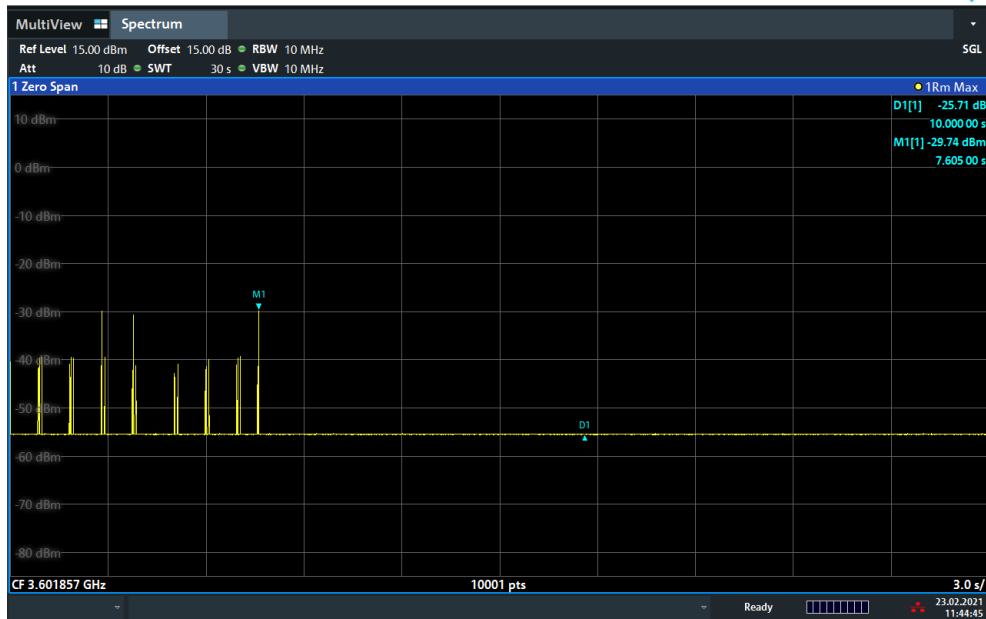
MultiView Spectrum

Ref Level 15.00 dBm Offset 15.00 dB RBW 10 MHz SGL
Att 10 dB SWT 30 s VBW 10 MHz

1 Zero Span 1Rm Max

D1[1] -25.71 dB
10.000 00 s
M1[1] -29.74 dBm
7.605 00 s

10 dBm
0 dBm
-10 dBm
-20 dBm
M1
-30 dBm
-40 dBm
-50 dBm
D1
-60 dBm
-70 dBm
-80 dBm

CF 3.601857 GHz 10001 pts 3.0 s/

Ready 23.02.2021 11:44:45